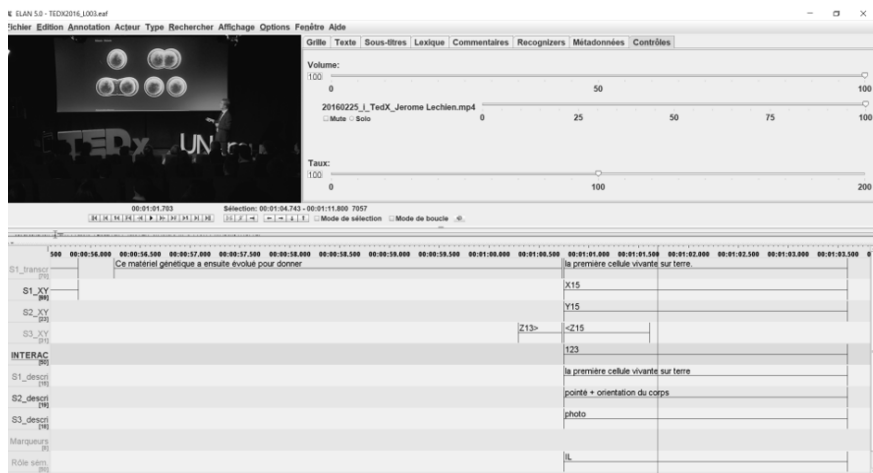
ELAN 5.0 - TEDX2016_L003.eaf

Fichier Edition Annotation Acteur Type Rechercher Affichage Options Fenêtre Aide

TEDx UN

Grille | Texte | Sous-titres | Lexique | Commentaires | Recognizers | Métadonnées | Contrôles

Volume:
100
0 50 100

20160225_I_TedX_Jerome Lechien.mp4
Mute Solo
0 25 50 75 100

Taux:
100
0 100 200

00:01:01.703
Sélection: 00:01:04.743 - 00:01:11.800 7057
Mode de sélection Mode de boucle

500 00:00:56.000 00:00:56.500 00:00:57.000 00:00:57.500 00:00:58.000 00:00:58.500 00:00:59.000 00:00:59.500 00:01:00.000 00:01:00.500 00:01:01.000 00:01:01.500 00:01:02.000 00:01:02.500 00:01:03.000 00:01:03.500

S1_transcr [73] | Ce matériel génétique a ensuite évolué pour donner | la première cellule vivante sur terre.

S1_XY [60] | X15

S2_XY [22] | Y15

S3_XY [21] | Z13> | <Z15

INTERAC [20] | 123

S1_descri [16] | la première cellule vivante sur terre

S2_descri [18] | pointé + orientation du corps

S3_descri [18] | photo

Marqueurs [8]

Rôle sém. [50] | IL